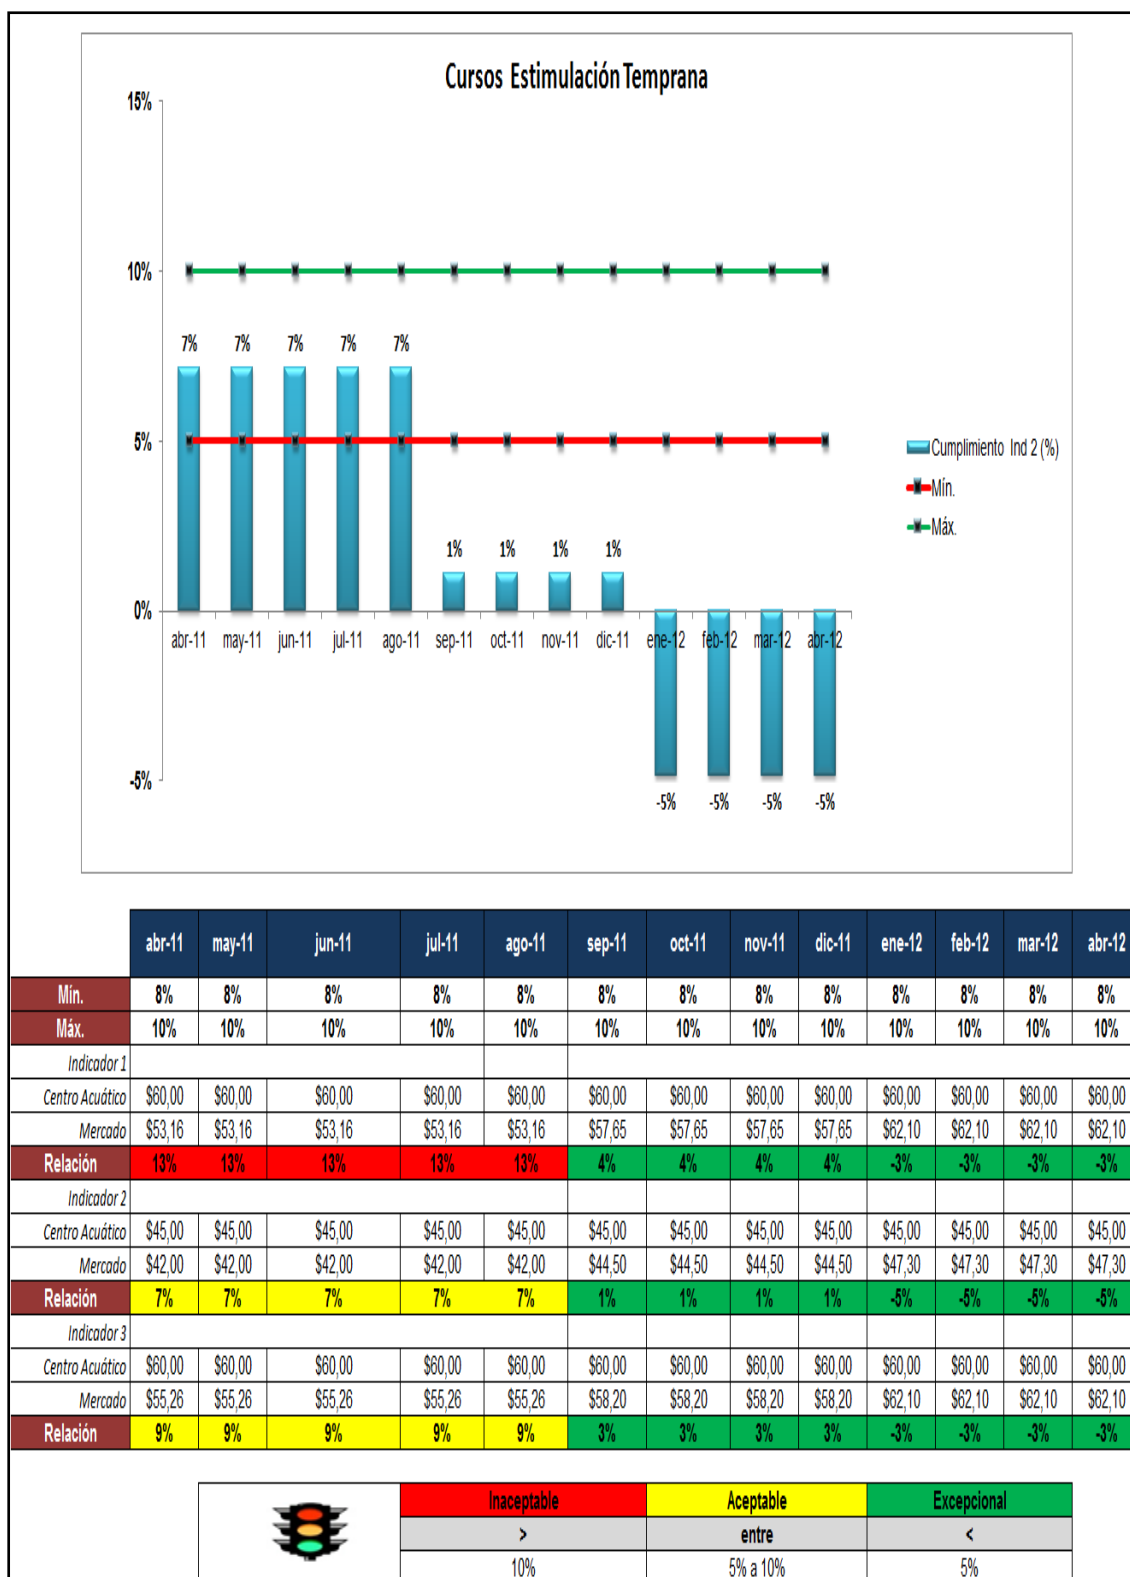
Cursos Estimulación Temprana

15%
10%
5%
0%
-5%

7% 7% 7% 7% 7% 1% 1% 1% 1% -5% -5% -5% -5%

abr-11 may-11 jun-11 jul-11 ago-11 sep-11 oct-11 nov-11 dic-11 ene-12 feb-12 mar-12 abr-12

Cumplimiento Ind 2 (%)
Mín.
Máx.

| | abr-11 | may-11 | jun-11 | jul-11 | ago-11 | sep-11 | oct-11 | nov-11 | dic-11 | ene-12 | feb-12 | mar-12 | abr-12 |
|---|---|---|---|---|---|---|---|---|---|---|---|---|---|
| Mín. | 8% | 8% | 8% | 8% | 8% | 8% | 8% | 8% | 8% | 8% | 8% | 8% | 8% |
| Máx. | 10% | 10% | 10% | 10% | 10% | 10% | 10% | 10% | 10% | 10% | 10% | 10% | 10% |
| Indicador 1 | | | | | | | | | | | | | |
| Centro Acuático | $60,00 | $60,00 | $60,00 | $60,00 | $60,00 | $60,00 | $60,00 | $60,00 | $60,00 | $60,00 | $60,00 | $60,00 | $60,00 |
| Mercado | $53,16 | $53,16 | $53,16 | $53,16 | $53,16 | $57,65 | $57,65 | $57,65 | $57,65 | $62,10 | $62,10 | $62,10 | $62,10 |
| Relación | 13% | 13% | 13% | 13% | 13% | 4% | 4% | 4% | 4% | -3% | -3% | -3% | -3% |
| Indicador 2 | | | | | | | | | | | | | |
| Centro Acuático | $45,00 | $45,00 | $45,00 | $45,00 | $45,00 | $45,00 | $45,00 | $45,00 | $45,00 | $45,00 | $45,00 | $45,00 | $45,00 |
| Mercado | $42,00 | $42,00 | $42,00 | $42,00 | $42,00 | $44,50 | $44,50 | $44,50 | $44,50 | $47,30 | $47,30 | $47,30 | $47,30 |
| Relación | 7% | 7% | 7% | 7% | 7% | 1% | 1% | 1% | 1% | -5% | -5% | -5% | -5% |
| Indicador 3 | | | | | | | | | | | | | |
| Centro Acuático | $60,00 | $60,00 | $60,00 | $60,00 | $60,00 | $60,00 | $60,00 | $60,00 | $60,00 | $60,00 | $60,00 | $60,00 | $60,00 |
| Mercado | $55,26 | $55,26 | $55,26 | $55,26 | $55,26 | $58,20 | $58,20 | $58,20 | $58,20 | $62,10 | $62,10 | $62,10 | $62,10 |
| Relación | 9% | 9% | 9% | 9% | 9% | 3% | 3% | 3% | 3% | -3% | -3% | -3% | -3% |

| Inaceptable | Aceptable | Excepcional |
|---|---|---|
| > | entre | < |
| 10% | 5% a 10% | 5% |